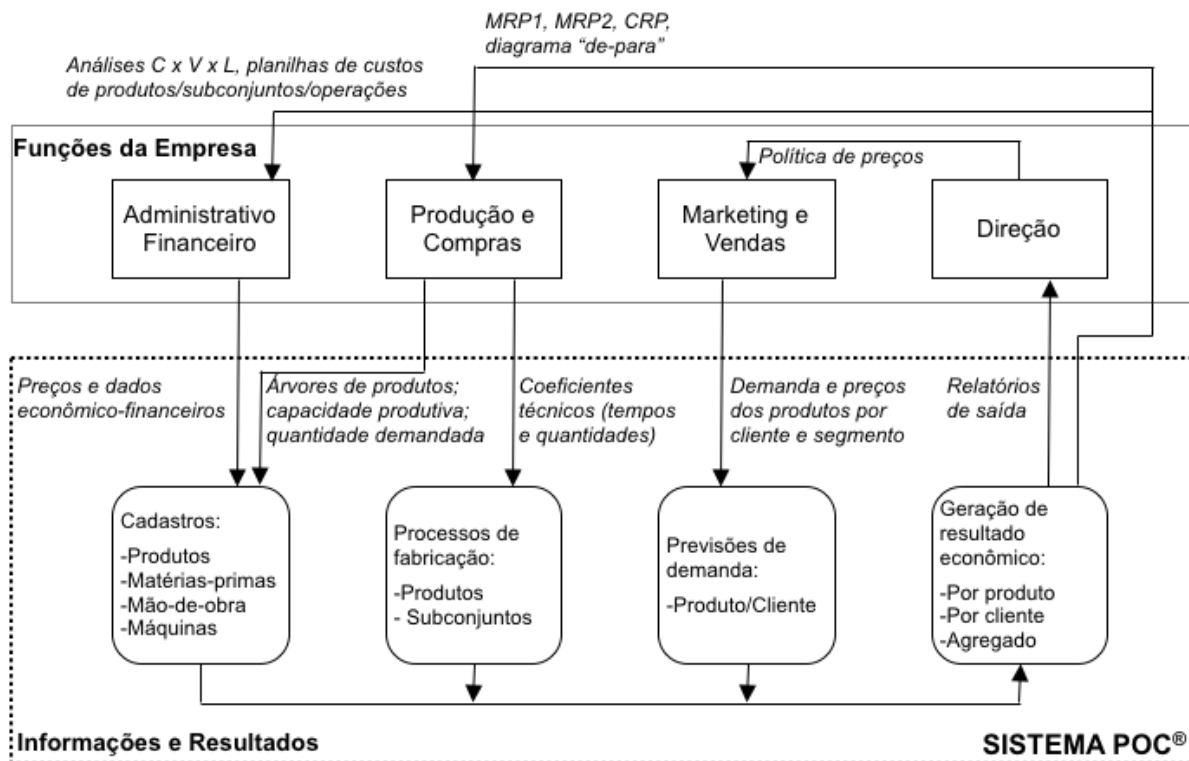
MRP1, MRP2, CRP, diagrama "de-para"

Análises C x V x L, planilhas de custos de produtos/subconjuntos/operações

Funções da Empresa

Política de preços

Administrativo Financeiro

Produção e Compras

Marketing e Vendas

Direção

Preços e dados econômico-financeiros

Árvores de produtos; capacidade produtiva; quantidade demandada

Coeficientes técnicos (tempos e quantidades)

Demanda e preços dos produtos por cliente e segmento

Relatórios de saída

Cadastros:
-Produtos
-Matérias-primas
-Mão-de-obra
-Máquinas

Processos de fabricação:
-Produtos
- Subconjuntos

Previsões de demanda:
-Produto/Cliente

Geração de resultado econômico:
-Por produto
-Por cliente
-Agregado

Informações e Resultados

SISTEMA POC®